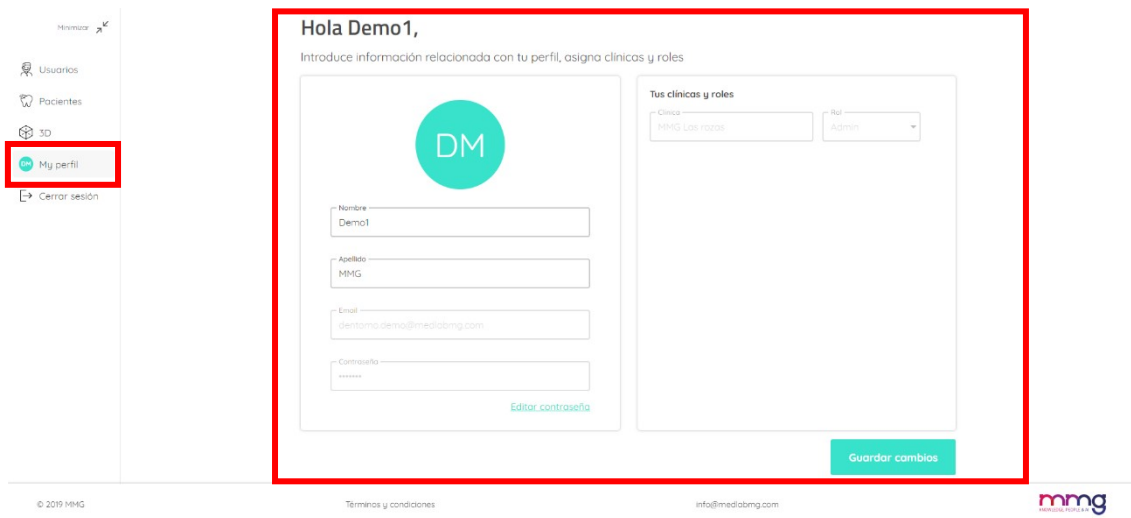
Minimizar

Usuarios

Pacientes

3D

DM My perfil

Cerrar sesión

Hola Demo1,

Introduce información relacionada con tu perfil, asigna clínicas y roles

DM

Nombre
Demo1

Apellido
MMG

Email
dentomo.demo@mediabmg.com

Contraseña
•••••••

Editar contraseña

Tus clínicas y roles

Clínica
MMG Las rozas

Rol
Admin

Guardar cambios

© 2019 MMG

Términos y condiciones

info@mediabmg.com

mmg